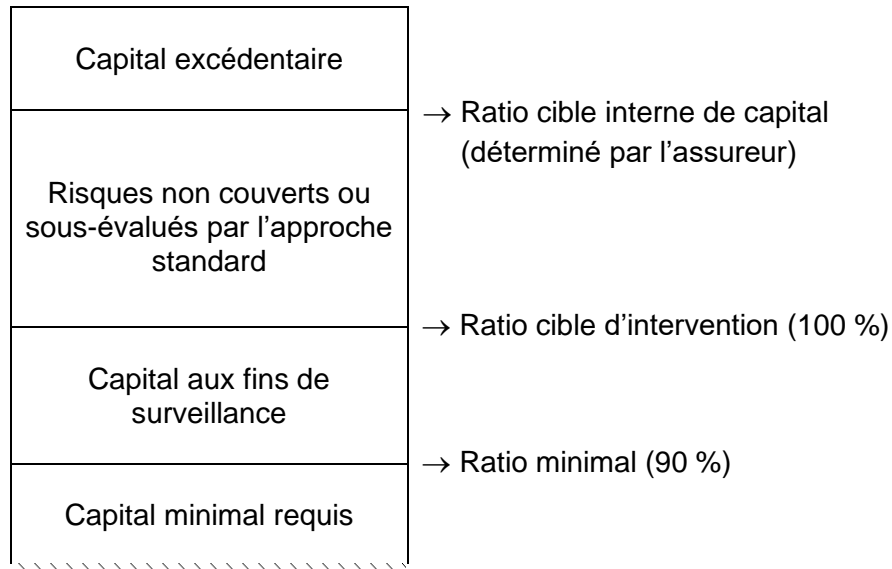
Capital excédentaire

→ Ratio cible interne de capital (déterminé par l'assureur)

Risques non couverts ou sous-évalués par l'approche standard

→ Ratio cible d'intervention (100 %)

Capital aux fins de surveillance

→ Ratio minimal (90 %)

Capital minimal requis